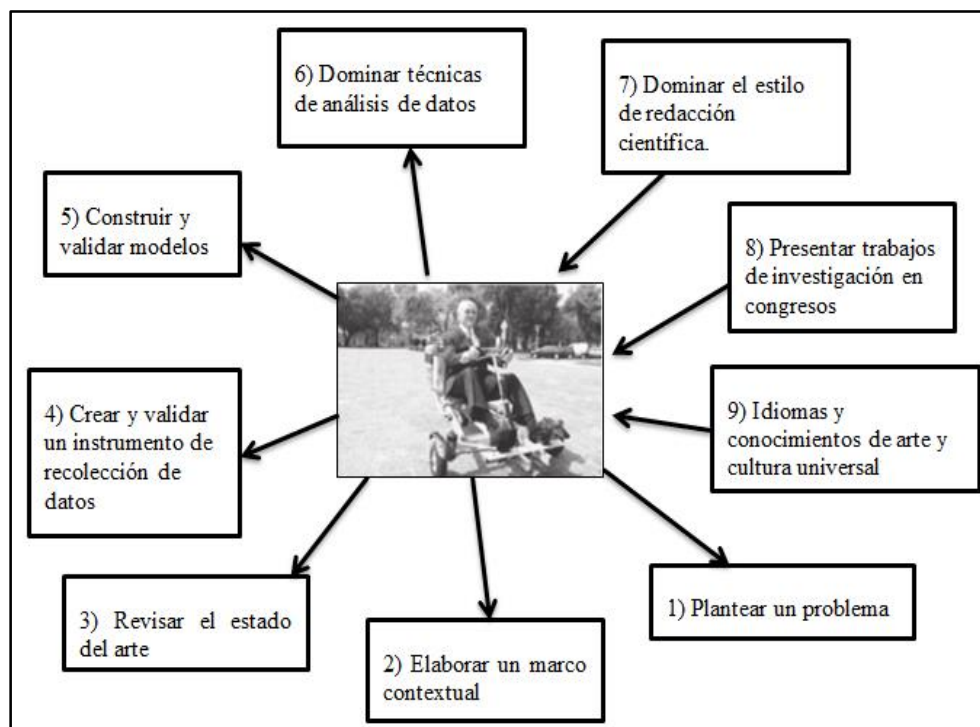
6) Dominar técnicas de análisis de datos

7) Dominar el estilo de redacción científica.

5) Construir y validar modelos

8) Presentar trabajos de investigación en congresos

4) Crear y validar un instrumento de recolección de datos

9) Idiomas y conocimientos de arte y cultura universal

3) Revisar el estado del arte

2) Elaborar un marco contextual

1) Plantear un problema